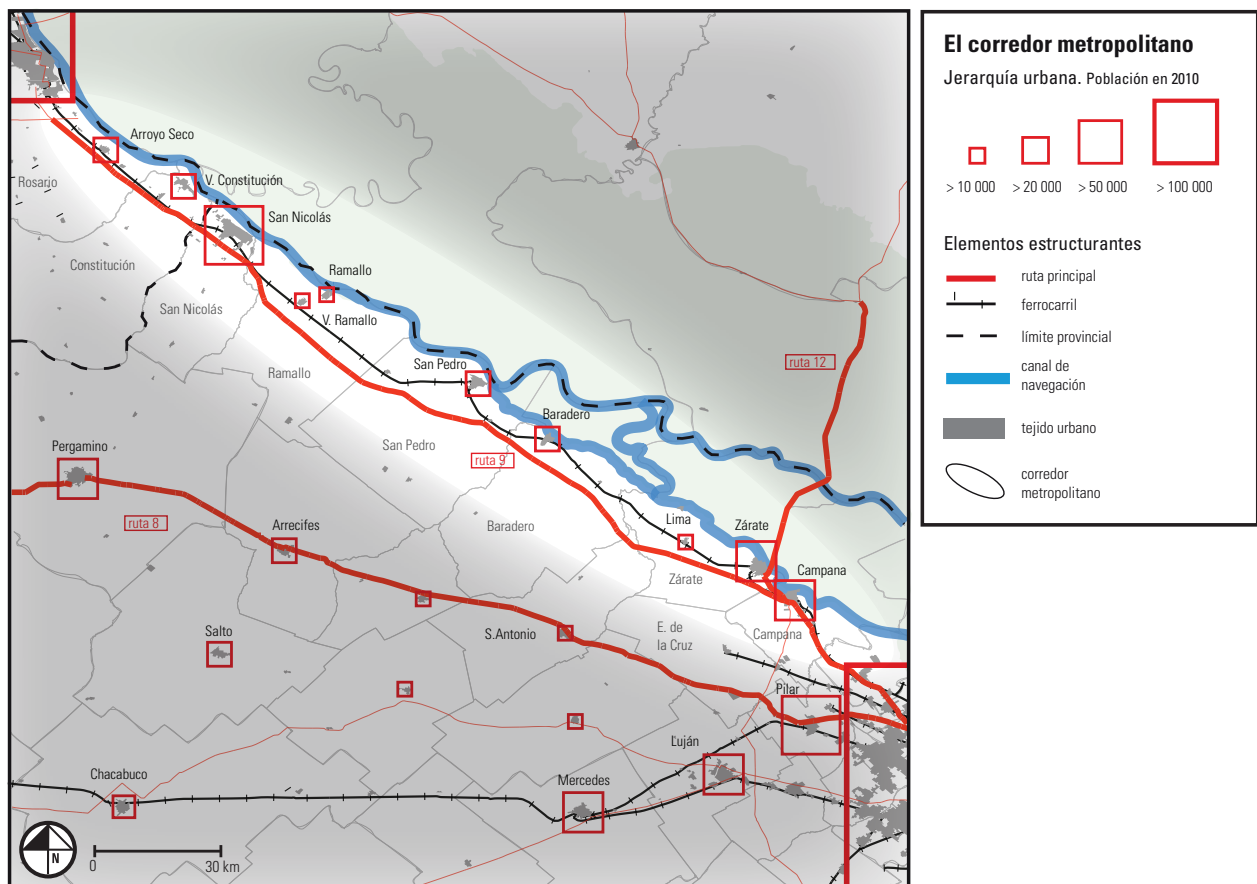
Arroyo Seco
Rosario
V. Constitución
San Nicolás
Constitución
Ramallo
San Nicolás
V. Ramallo
Ramallo
San Pedro
ruta 12
Baradero
San Pedro
ruta 9
Pergamino
ruta 8
Baradero
Arrecifes
Lima
Zárate
Campana
Zárate
Salto
S.Antonio
E. de la Cruz
Campana
Pilar
Luján
Chacabuco
Mercedes
N
0
30 km

El corredor metropolitano
Jerarquía urbana. Población en 2010
> 10 000
> 20 000
> 50 000
> 100 000
Elementos estructurantes
ruta principal
ferrocarril
límite provincial
canal de navegación
tejido urbano
corredor metropolitano